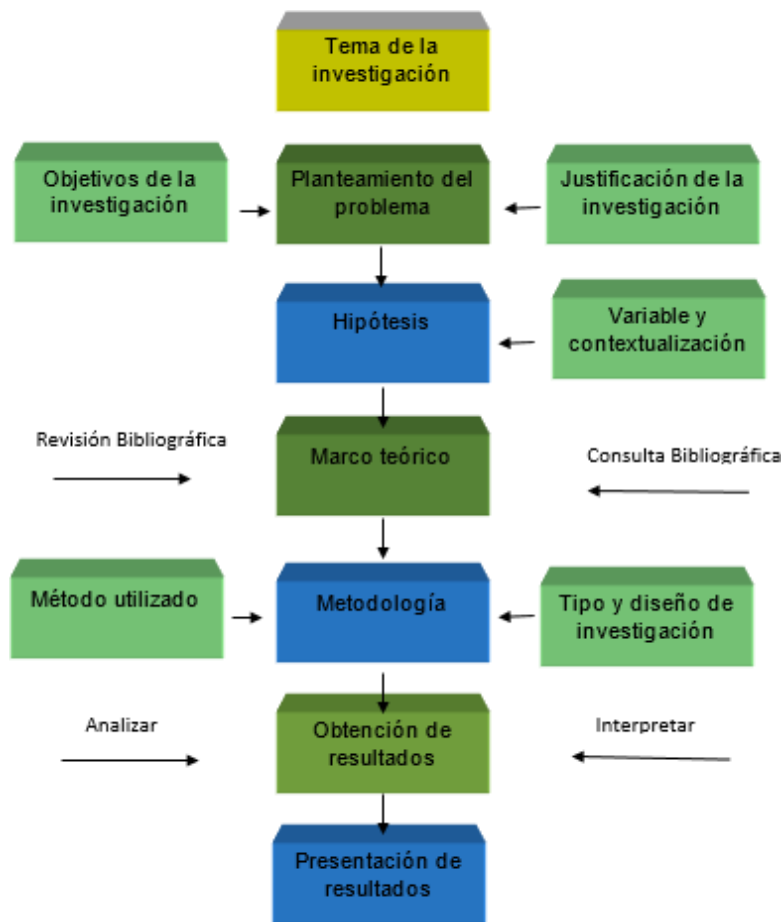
Tema de la investigación

Objetivos de la investigación

Planteamiento del problema

Justificación de la investigación

Hipótesis

Variable y contextualización

Revisión Bibliográfica

Marco teórico

Consulta Bibliográfica

Método utilizado

Metodología

Tipo y diseño de investigación

Analizar

Obtención de resultados

Interpretar

Presentación de resultados